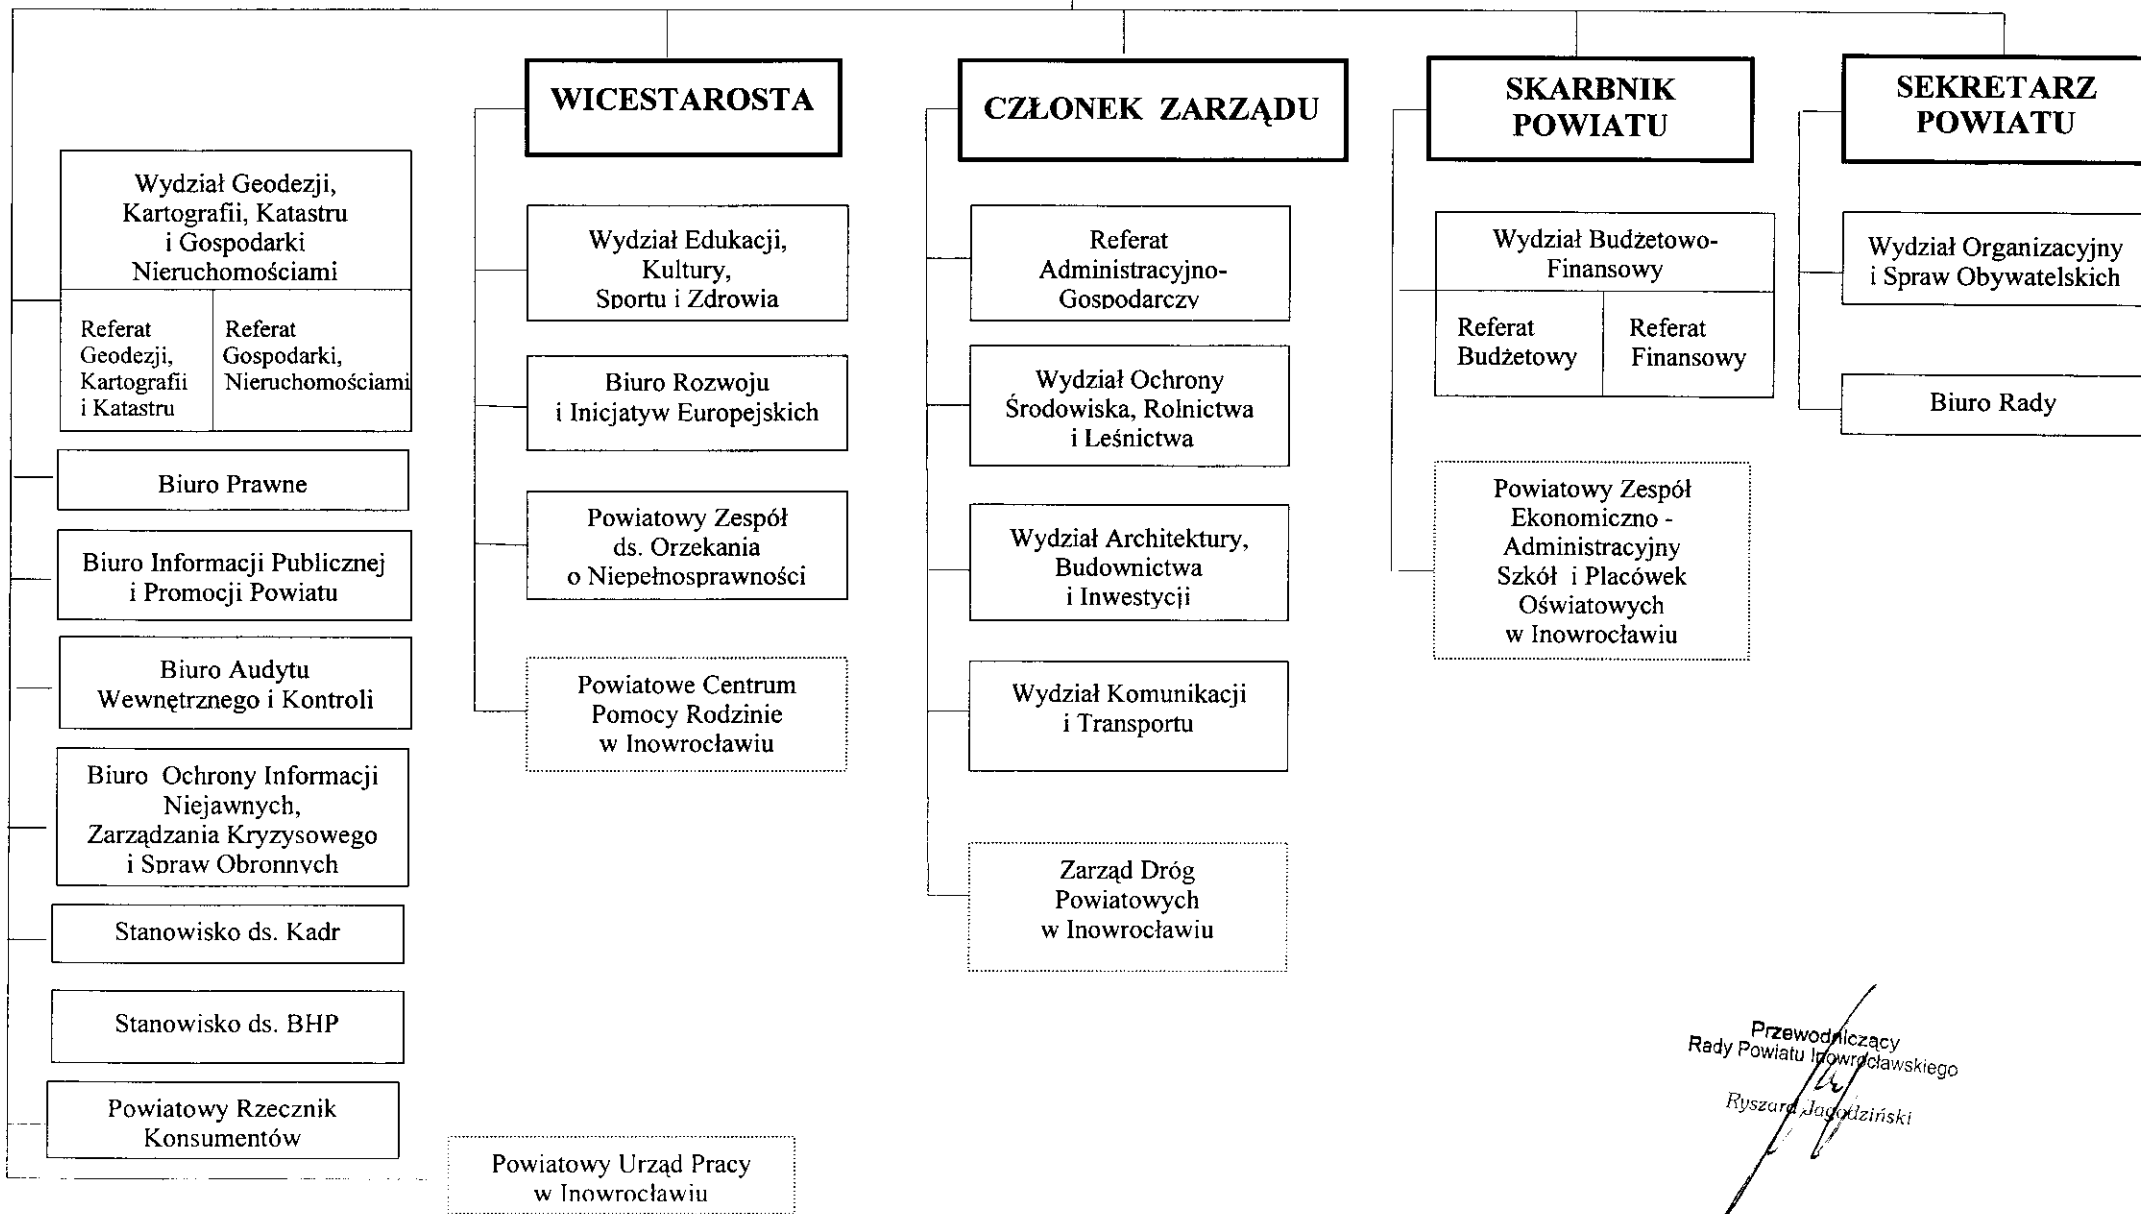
WICESTAROSTA

CZŁONEK ZARZĄDU

SKARBNIK POWIATU

SEKRETARZ POWIATU

Wydział Geodezji, Kartografii, Katastru i Gospodarki Nieruchomościami

Referat Geodezji, Kartografii i Katastru

Referat Gospodarki, Nieruchomościami

Biuro Prawne

Biuro Informacji Publicznej i Promocji Powiatu

Biuro Audytu Wewnętrznego i Kontroli

Biuro Ochrony Informacji Niejawnych, Zarządzania Kryzysowego i Spraw Obronnych

Stanowisko ds. Kadr

Stanowisko ds. BHP

Powiatowy Rzecznik Konsumentów

Wydział Edukacji, Kultury, Sportu i Zdrowia

Biuro Rozwoju i Inicjatyw Europejskich

Powiatowy Zespół ds. Orzekania o Niepełnosprawności

Powiatowe Centrum Pomocy Rodzinie w Inowrocławiu

Powiatowy Urząd Pracy w Inowrocławiu

Referat Administracyjno-Gospodarczy

Wydział Ochrony Środowiska, Rolnictwa i Leśnictwa

Wydział Architektury, Budownictwa i Inwestycji

Wydział Komunikacji i Transportu

Zarząd Dróg Powiatowych w Inowrocławiu

Wydział Budżetowo-Finansowy

Referat Budżetowy

Referat Finansowy

Powiatowy Zespół Ekonomiczno - Administracyjny Szkół i Placówek Oświatowych w Inowrocławiu

Wydział Organizacyjny i Spraw Obywatelskich

Biuro Rady

Przewodniczący Rady Powiatu Inowrocławskiego
Ryszard Jagodziński